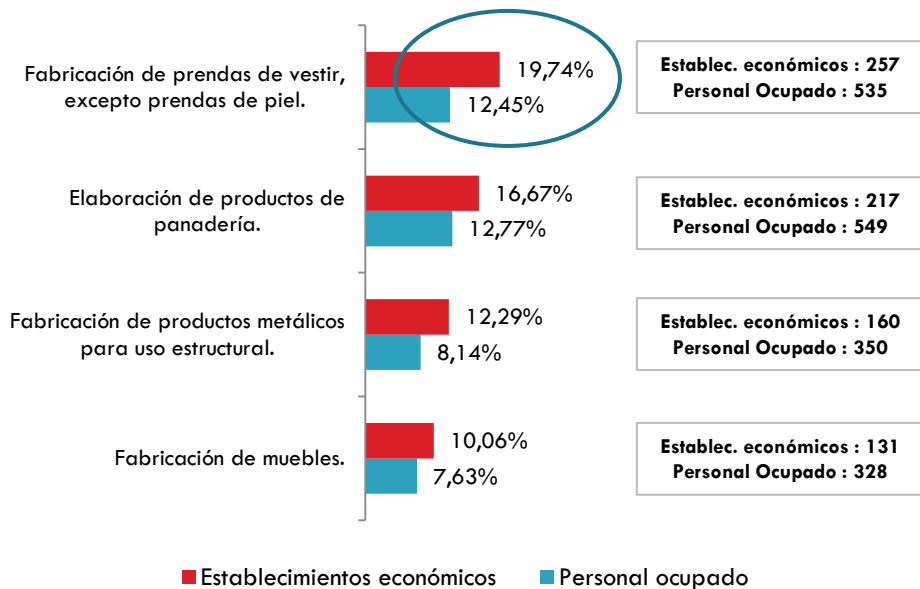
Fabricación de prendas de vestir, excepto prendas de piel.

19,74%

12,45%

Establec. económicos : 257
Personal Ocupado : 535

Elaboración de productos de panadería.

16,67%

12,77%

Establec. económicos : 217
Personal Ocupado : 549

Fabricación de productos metálicos para uso estructural.

12,29%

8,14%

Establec. económicos : 160
Personal Ocupado : 350

Fabricación de muebles.

10,06%

7,63%

Establec. económicos : 131
Personal Ocupado : 328

Establecimientos económicos Personal ocupado